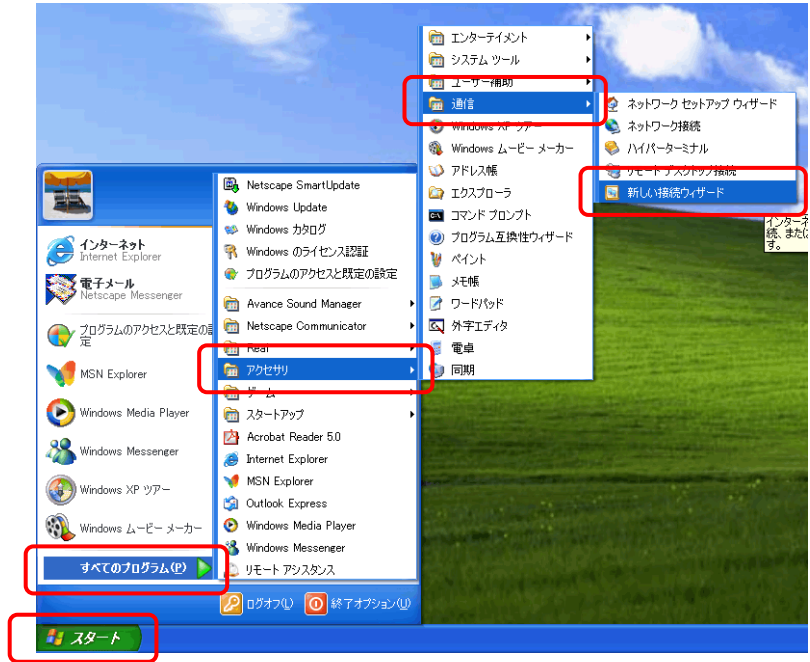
インターネット
Internet Explorer

電子メール
Netscape Messenger

プログラムのアクセスと既定の設定

MSN Explorer

Windows Media Player

Windows Messenger

Windows XP ツアー

Windows ムービー メーカー

すべてのプログラム(P)

Netscape SmartUpdate
Windows Update
Windows カタログ
Windows のライセンス認証
プログラムのアクセスと既定の設定
Avance Sound Manager
Netscape Communicator
Real
アクセサリ
ゲーム
スタートアップ
Acrobat Reader 5.0
Internet Explorer
MSN Explorer
Outlook Express
Windows Media Player
Windows Messenger
リモート アシスタンス

エンターテイメント
システム ツール
ユーザー補助
通信
Windows XP ツアー
Windows ムービー メーカー
アドレス帳
エクスプローラ
コマンド プロンプト
プログラム互換性ウィザード
ペイント
メモ帳
ワードパッド
外字エディタ
電卓
同期

ネットワーク セットアップ ウィザード
ネットワーク接続
ハイパーターミナル
リモート デスクトップ接続
新しい接続ウィザード

インターネ
続、または
す。

ログオフ(L)
終了オプション(U)

スタート